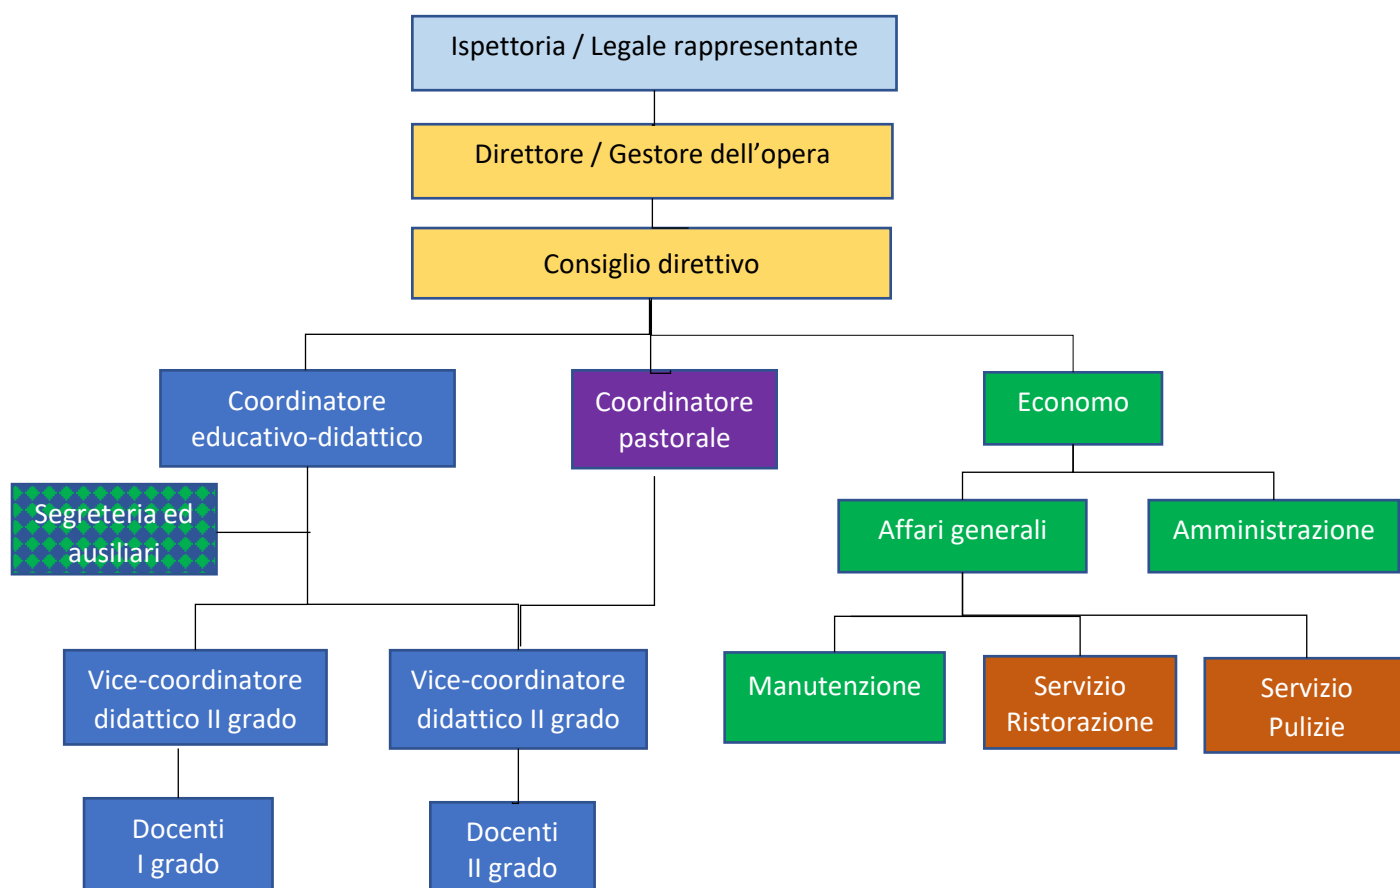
Ispettoria / Legale rappresentante

Direttore / Gestore dell'opera

Consiglio direttivo

Coordinatore educativo-didattico

Coordinatore pastorale

Economo

Segreteria ed ausiliari

Affari generali

Amministrazione

Vice-coordinatore didattico II grado

Vice-coordinatore didattico II grado

Manutenzione

Servizio Ristorazione

Servizio Pulizie

Docenti I grado

Docenti II grado